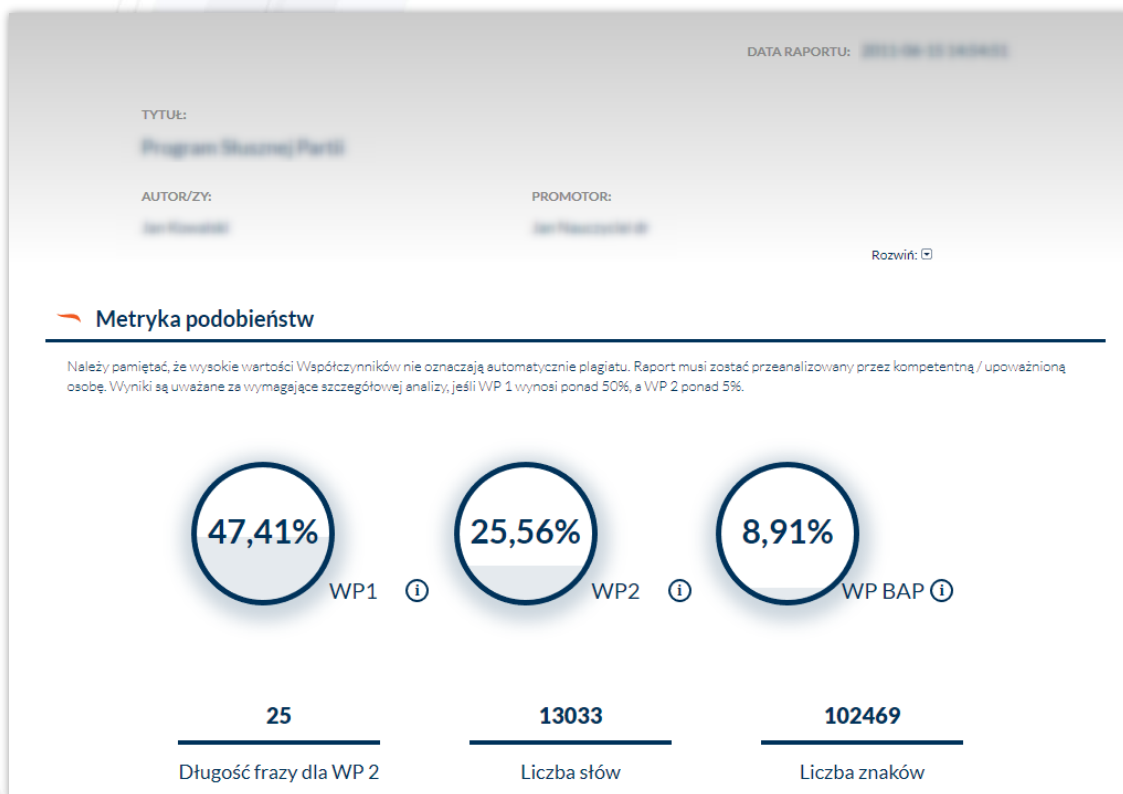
DATA RAPORTU: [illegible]

TYTUŁ:

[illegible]

AUTOR/ZY:

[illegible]

PROMOTOR:

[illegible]

Rozwiń:

Metryka podobieństw

Należy pamiętać, że wysokie wartości Współczynników nie oznaczają automatycznie plagiatu. Raport musi zostać przeanalizowany przez kompetentną / upoważnioną osobę. Wyniki są uważane za wymagające szczegółowej analizy, jeśli WP 1 wynosi ponad 50%, a WP 2 ponad 5%.

47,41%
WP1

25,56%
WP2

8,91%
WP BAP

25
Długość frazy dla WP 2

13033
Liczba słów

102469
Liczba znaków